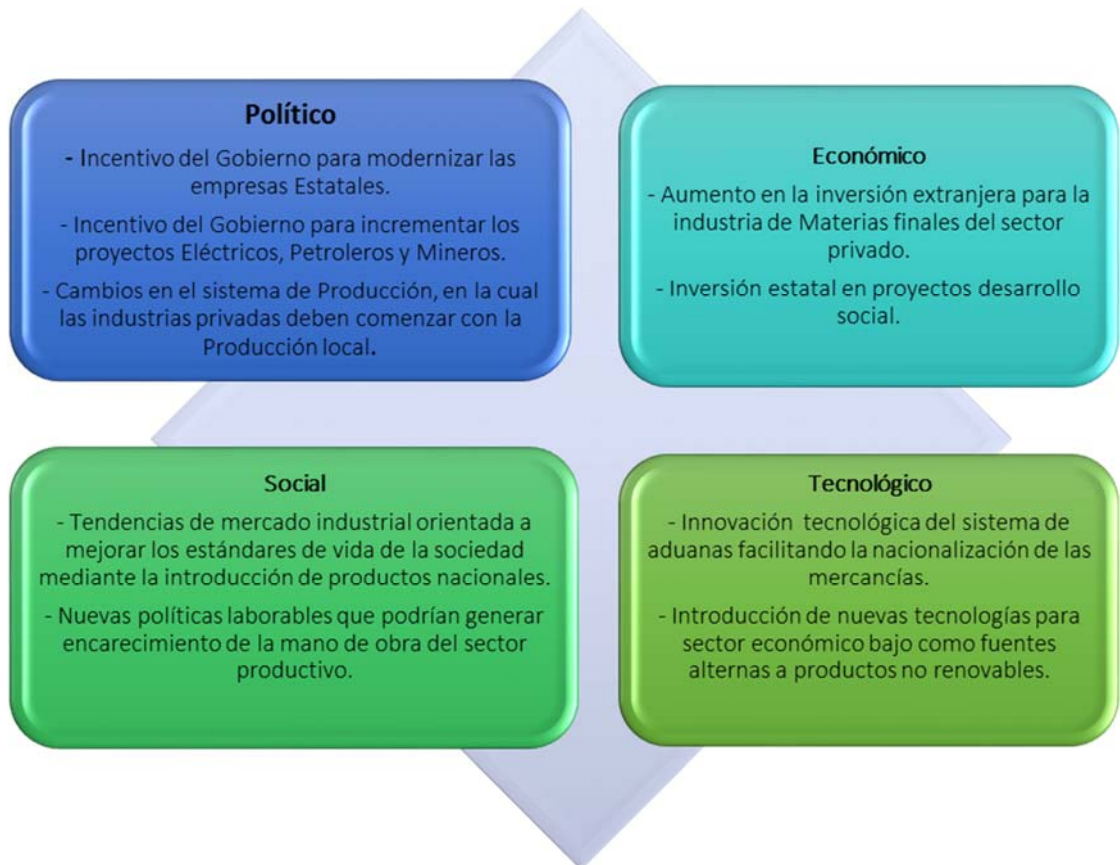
Político

- Incentivo del Gobierno para modernizar las empresas Estatales.

- Incentivo del Gobierno para incrementar los proyectos Eléctricos, Petroleros y Mineros.

- Cambios en el sistema de Producción, en la cual las industrias privadas deben comenzar con la Producción local.

Económico

- Aumento en la inversión extranjera para la industria de Materias finales del sector privado.

- Inversión estatal en proyectos desarrollo social.

Social

- Tendencias de mercado industrial orientada a mejorar los estándares de vida de la sociedad mediante la introducción de productos nacionales.

- Nuevas políticas laborables que podrían generar encarecimiento de la mano de obra del sector productivo.

Tecnológico

- Innovación tecnológica del sistema de aduanas facilitando la nacionalización de las mercancías.

- Introducción de nuevas tecnologías para sector económico bajo como fuentes alternas a productos no renovables.